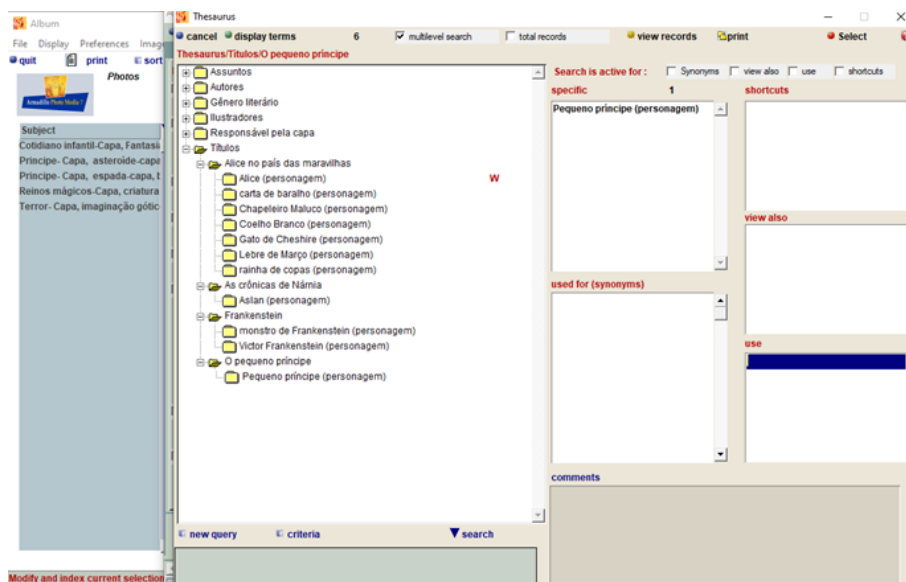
Album

File Display Preferences Image

quit print sort

Photos

Armadillo Photo Media 7

Subject

Cotidiano infantil-Capa, Fantasia

Principe- Capa, asteroide-capa

Principe- Capa, espada-capa, t

Reinos mágicos-Capa, criatura

Terror- Capa, imaginação gótic

Modify and index current selection

Thesaurus

cancel display terms 6 multilevel search total records view records print Select

Thesaurus/Títulos/O pequeno príncipe

Assuntos

Autores

Gênero literário

Ilustradores

Responsável pela capa

Títulos

Alice no país das maravilhas

Alice (personagem)

carta de baralho (personagem)

Chapeleiro Maluco (personagem)

Coelho Branco (personagem)

Gato de Cheshire (personagem)

Lebre de Março (personagem)

rainha de copas (personagem)

As crônicas de Nárnia

Aslan (personagem)

Frankenstein

monstro de Frankenstein (personagem)

Victor Frankenstein (personagem)

O pequeno príncipe

Pequeno príncipe (personagem)

W

Search is active for : Synonyms view also use shortcuts

specific 1

Pequeno príncipe (personagem)

shortcuts

view also

used for (synonyms)

use

comments

new query criteria search